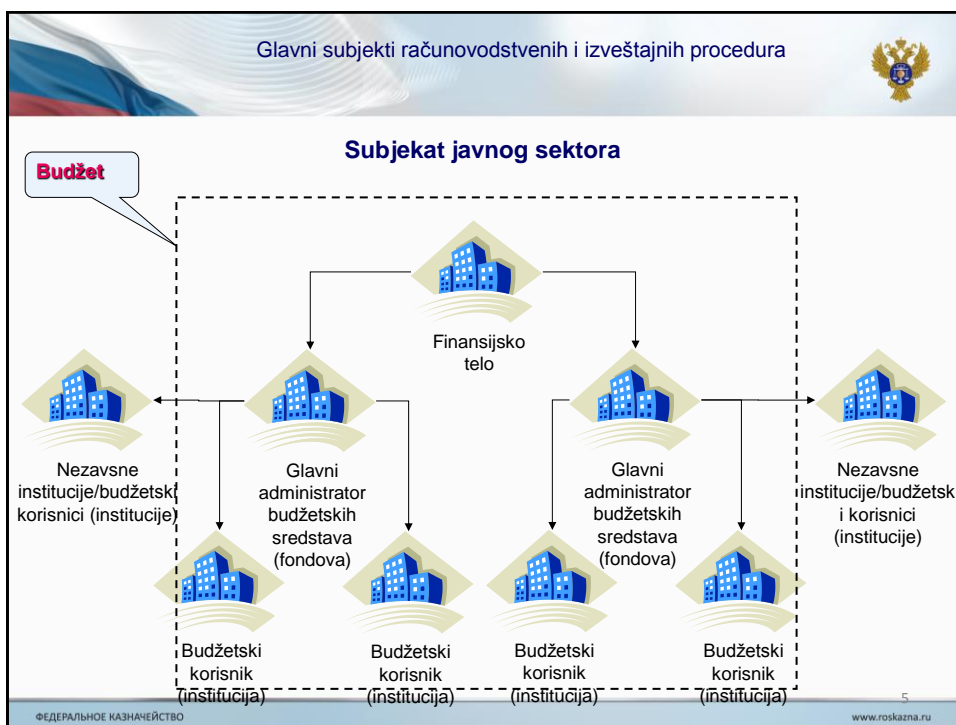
Glavni subjekti računovodstvenih i izveštajnih procedura

Subjekat javnog sektora

Budžet

Finansijsko telo

Nezavsne institucije/budžetski korisnici (institucije)

Glavni administrator budžetskih sredstava (fondova)

Glavni administrator budžetskih sredstava (fondova)

Nezavsne institucije/budžetsk i korisnici (institucije)

Budžetski korisnik (institucija)

Budžetski korisnik (institucija)

Budžetski korisnik (institucija)

Budžetski korisnik (institucija)

5

ФЕДЕРАЛЬНОЕ КАЗНАЧЕЙСТВО

www.roskazna.ru